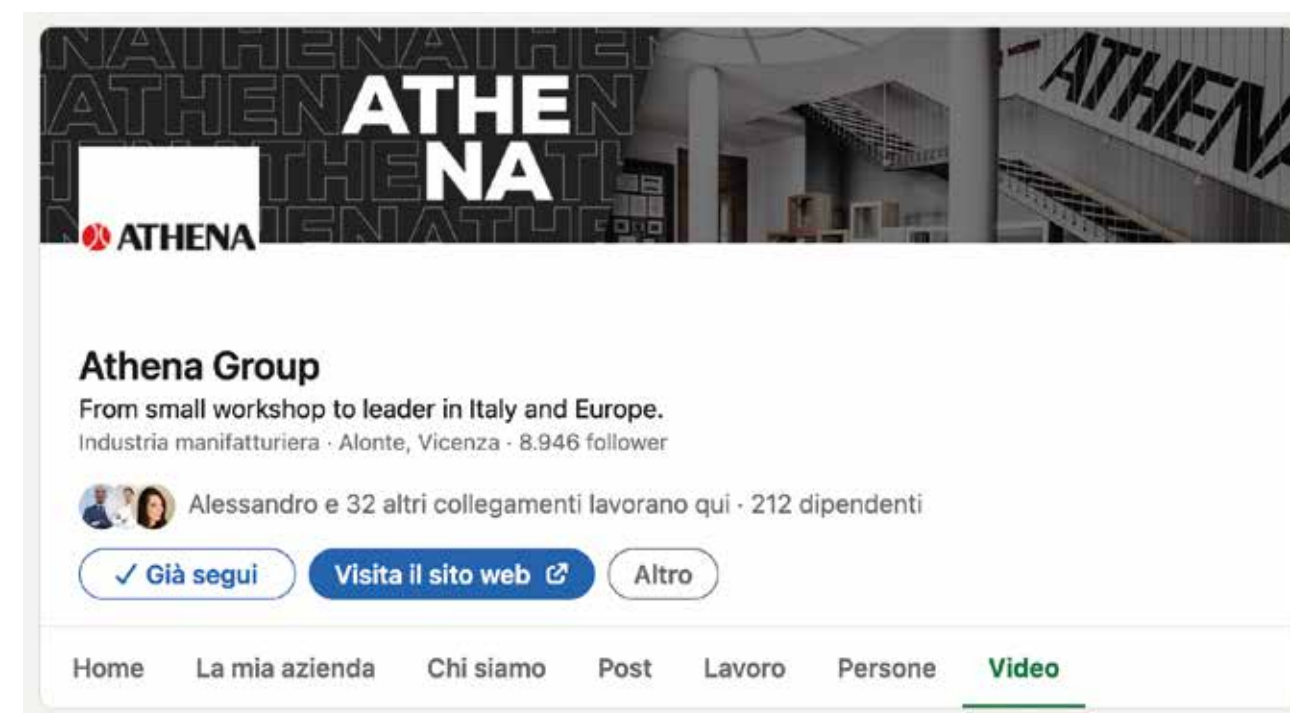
ATHENA
ATHENA
ATHENA
ATHENA

Athena Group
From small workshop to leader in Italy and Europe.
Industria manifatturiera · Alonte, Vicenza · 8.946 follower

Alessandro e 32 altri collegamenti lavorano qui · 212 dipendenti

✓ Già segui | Visita il sito web | Altro

Home | La mia azienda | Chi siamo | Post | Lavoro | Persone | Video